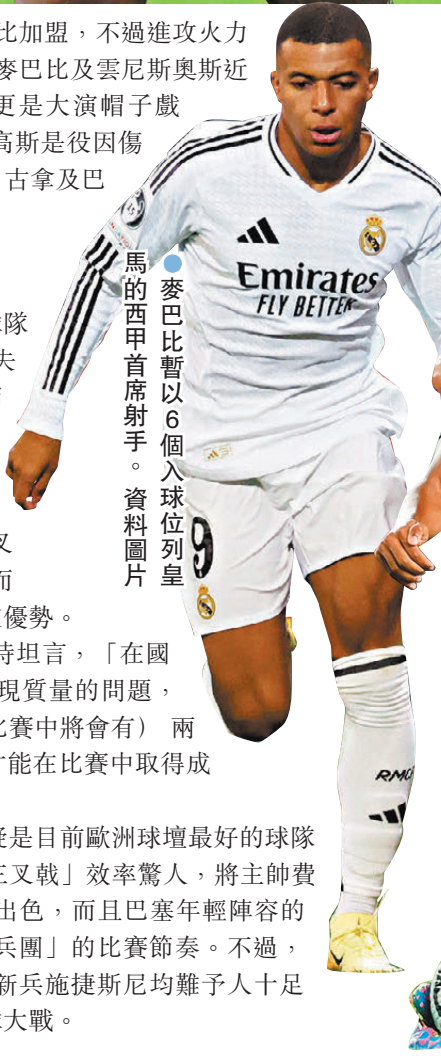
比加盟，不過進攻火力
麥巴比及雲尼斯奧斯近
更是大演帽子戲
高斯是役因傷
古拿及巴

球隊
夫

叉
而
優勢。
特坦言，「在國
現質量的問題，
比賽中將會有） 兩
才能在比賽中取得成

疑是目前歐洲球壇最好的球隊
王叉戟」效率驚人，將主帥費
出色，而且巴塞年輕陣容的
兵團」的比賽節奏。不過，
新兵施捷斯尼均難予人十足
大戰。

麥巴比暫以6個入球位列皇馬的西甲首席射手。資料圖片

Emirates
FLY BETTER

9

RMC